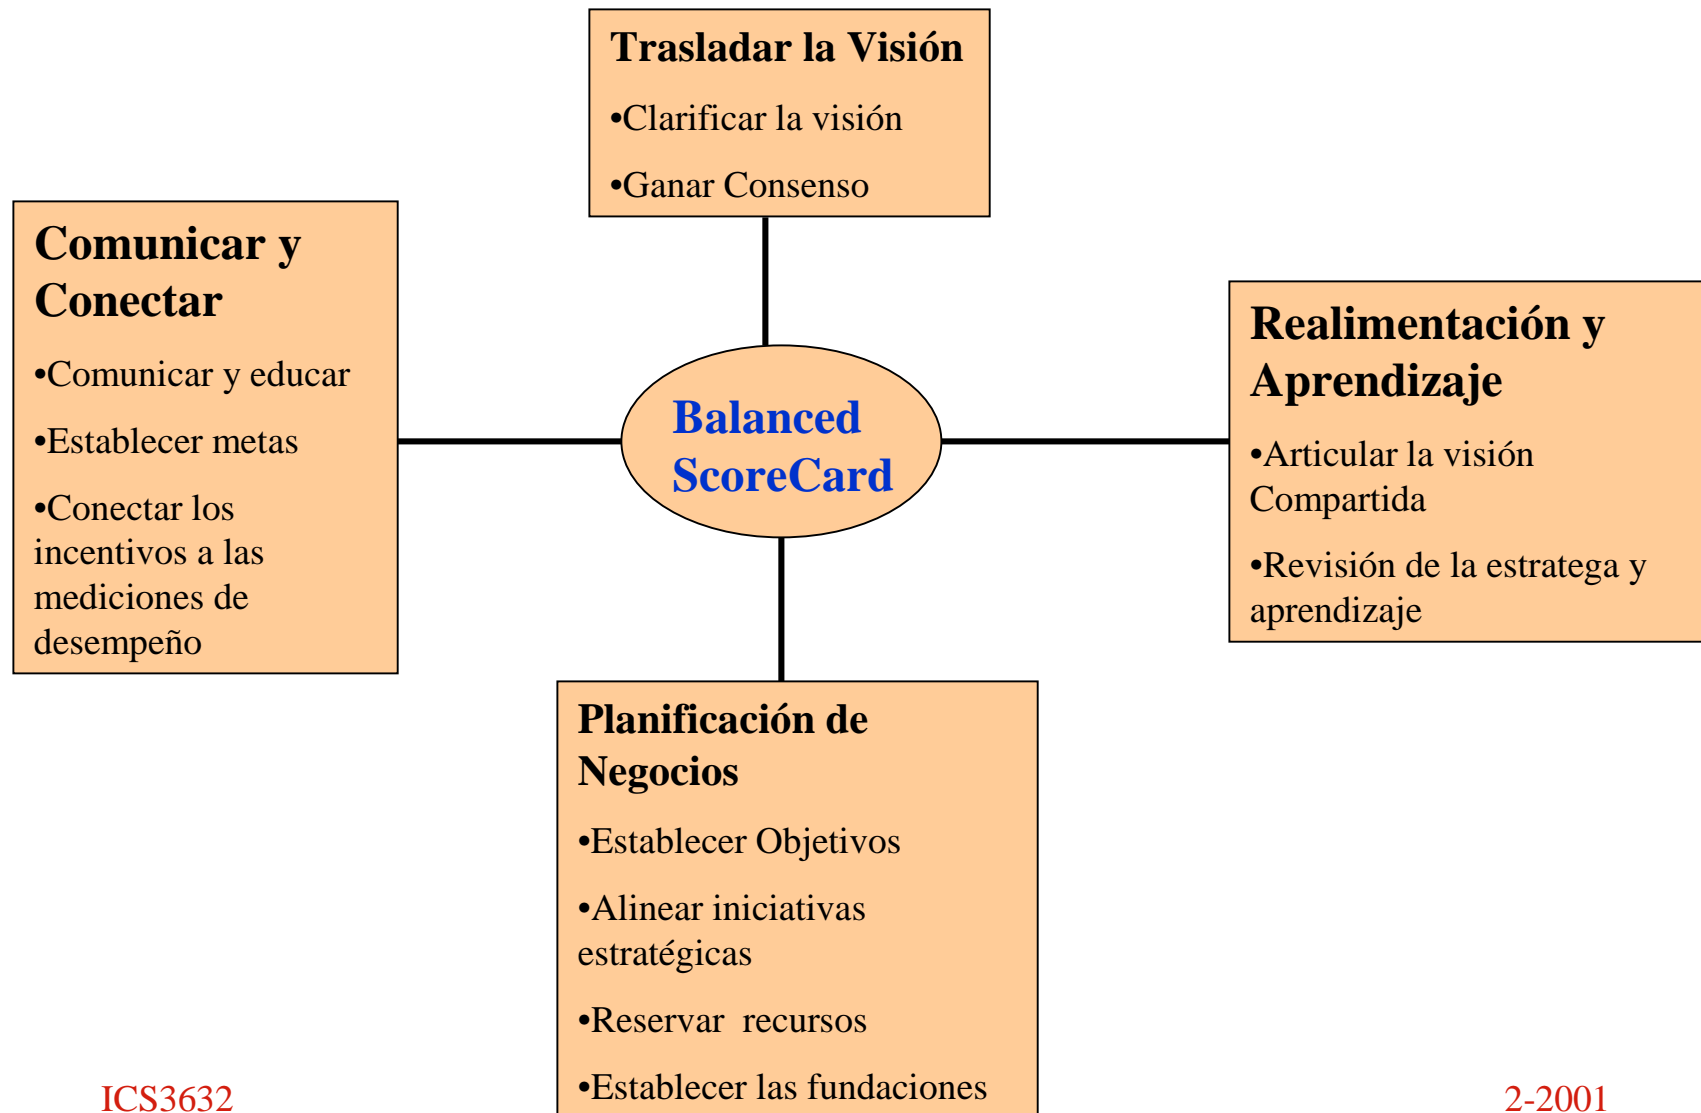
Trasladar la Visión

•Clarificar la visión

•Ganar Consenso

Comunicar y Conectar

•Comunicar y educar

•Establecer metas

•Conectar los incentivos a las mediciones de desempeño

Balanced ScoreCard

Realimentación y Aprendizaje

•Articular la visión Compartida

•Revisión de la estratega y aprendizaje

Planificación de Negocios

•Establecer Objetivos

•Alinear iniciativas estratégicas

•Reservar recursos

•Establecer las fundaciones

ICS3632

2-2001